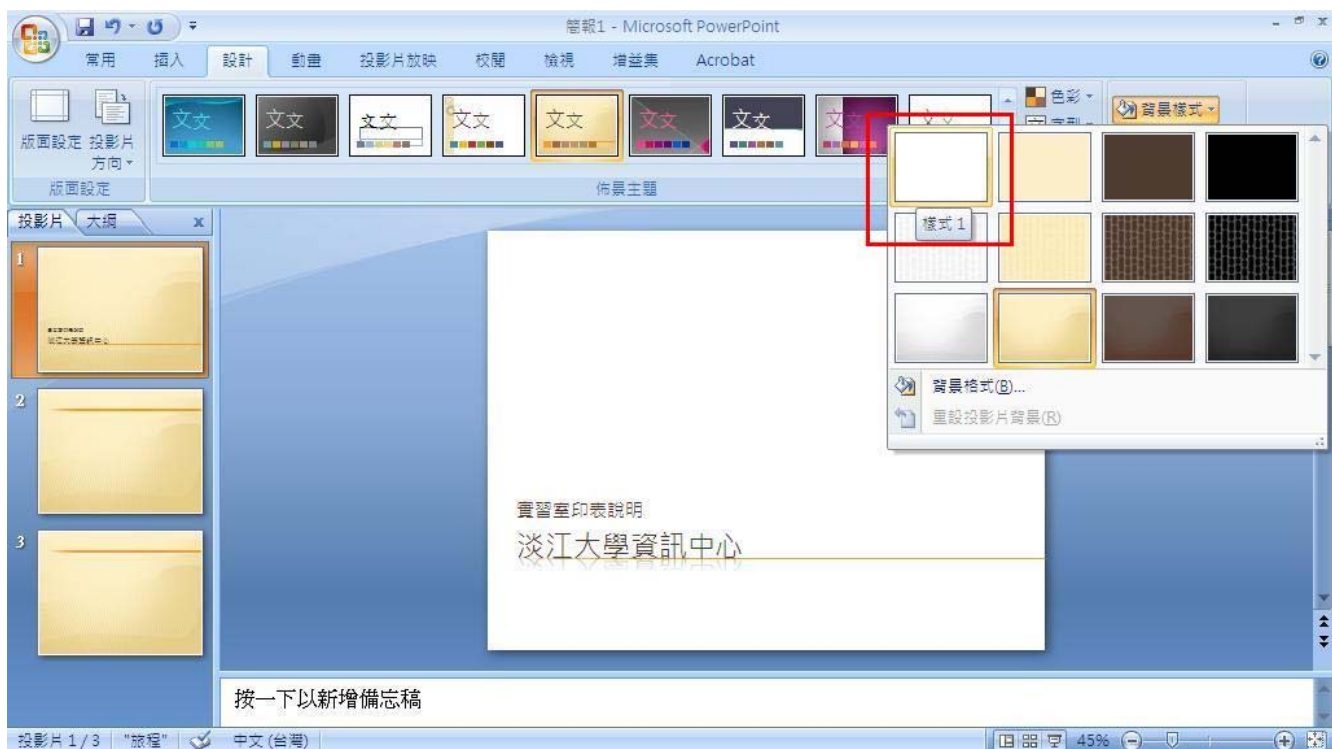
簡報1 - Microsoft PowerPoint

常用 插入 設計 動畫 投影片放映 校閱 檢視 增益集 Acrobat

版面設定 投影片方向

版面設定

文文 文文 文文 文文 文文 文文 文文 文文 文文

佈景主題

色彩

背景樣式

樣式 1

背景格式(B)...

重設投影片背景(R)

投影片 大綱

1

淡江大學資訊中心

2

3

實習室印表說明

淡江大學資訊中心

按一下以新增備忘稿

投影片 1/3 "旅程" 中文 (台灣) 45%